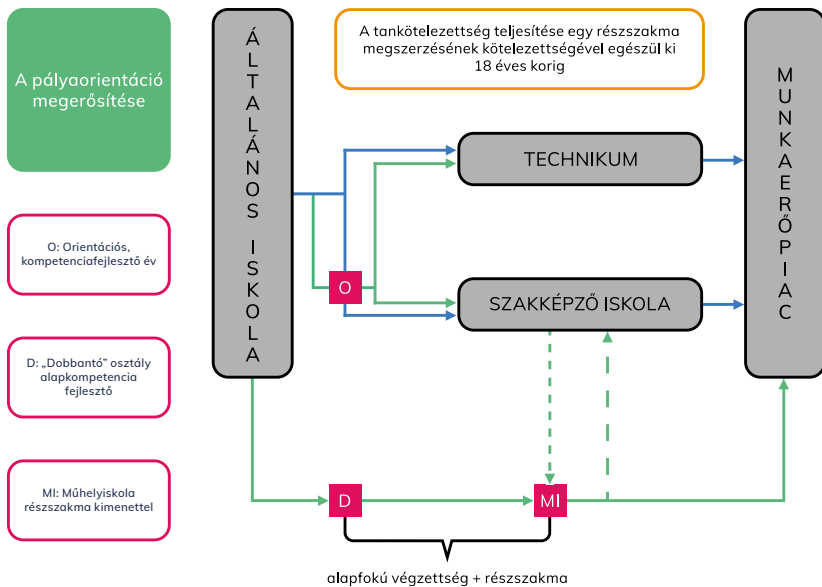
A pályaorientáció megerősítése

O: Orientációs, kompetenciafejlesztő év

D: „Dobbantó" osztály alapkompetencia fejlesztő

MI: Műhelyiskola részszakma kimenettel

ÁLTALÁNOS ISKOLA

A tankötelezettség teljesítése egy részszakma megszerzésének kötelezettségével egészül ki 18 éves korig

TECHNIKUM

O

SZAKKÉPZŐ ISKOLA

D

MI

MUNKAERŐPIAC

alapfokú végzettség + részszakma